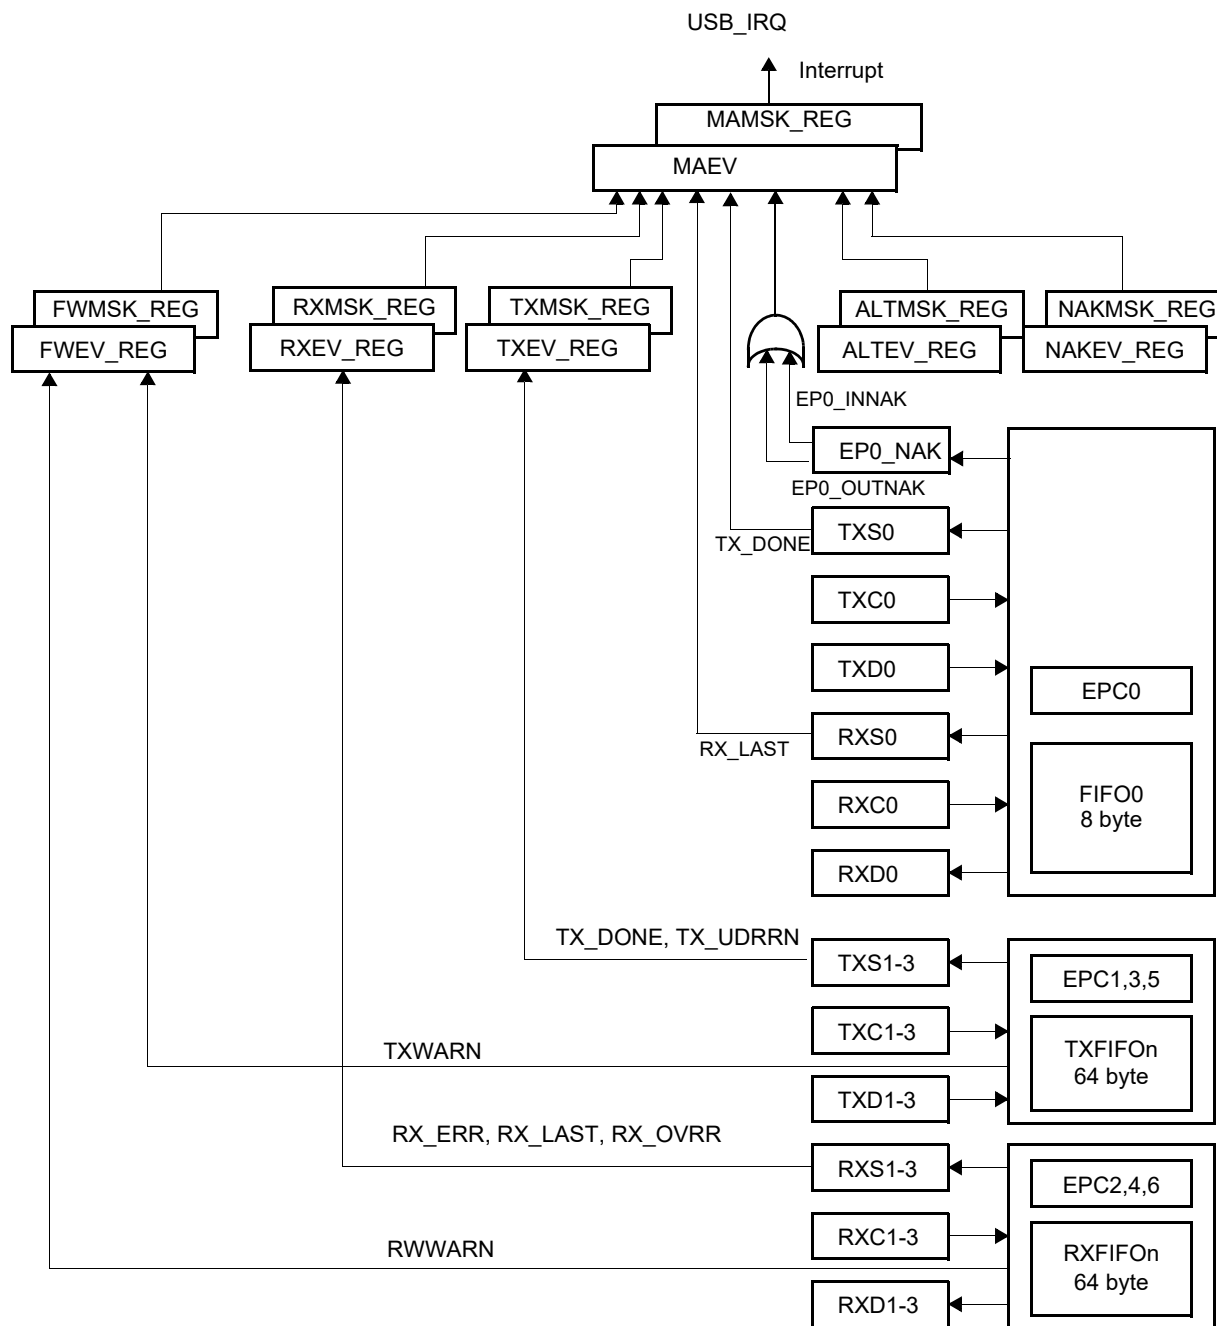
USB_IRQ

Interrupt

MAMSK_REG

MAEV

FWMSK_REG
FWEV_REG

RXMSK_REG
RXEV_REG

TXMSK_REG
TXEV_REG

ALTMSK_REG
ALTEV_REG

NAKMSK_REG
NAKEV_REG

EP0_INNAK

EP0_NAK

EP0_OUTNAK

TXS0

TX_DONE

TXC0

TXD0

EPC0

RXS0

RX_LAST

RXC0

FIFO0
8 byte

RXD0

TX_DONE, TX_UDRRN

TXS1-3

EPC1,3,5

TXC1-3

TXWARN

TXFIFOn
64 byte

TXD1-3

RX_ERR, RX_LAST, RX_OVRR

RXS1-3

EPC2,4,6

RXC1-3

RWWARN

RXFIFOn
64 byte

RXD1-3